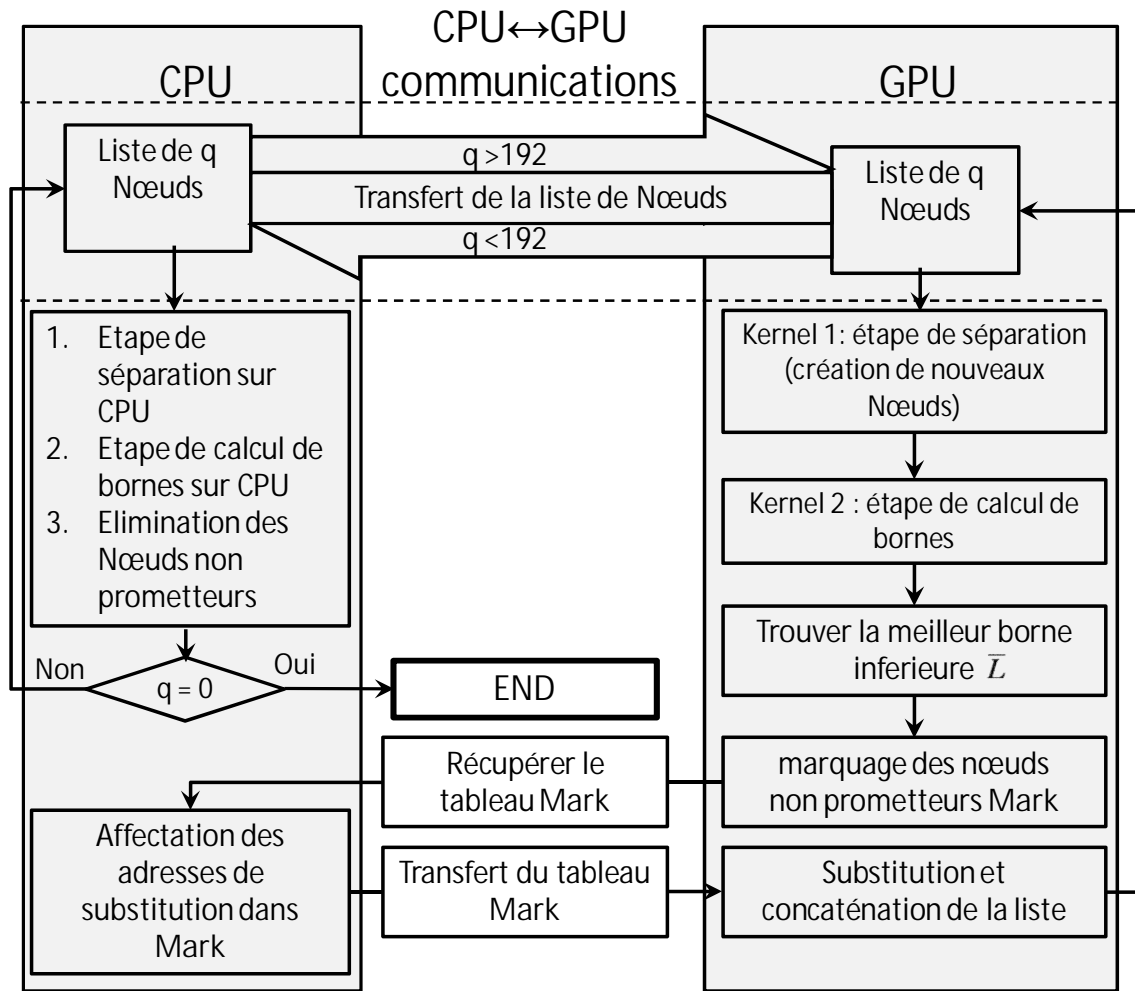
CPU↔GPU communications

CPU

GPU

Liste de q Nœuds

q >192

Transfert de la liste de Nœuds

q <192

Liste de q Nœuds

1. Etape de séparation sur CPU
2. Etape de calcul de bornes sur CPU
3. Elimination des Nœuds non prometteurs

Kernel 1: étape de séparation (création de nouveaux Nœuds)

Kernel 2 : étape de calcul de bornes

Trouver la meilleur borne inferieure $\overline{L}$

Non

q = 0

Oui

END

Récupérer le tableau Mark

marquage des nœuds non prometteurs Mark

Affectation des adresses de substitution dans Mark

Transfert du tableau Mark

Substitution et concaténation de la liste